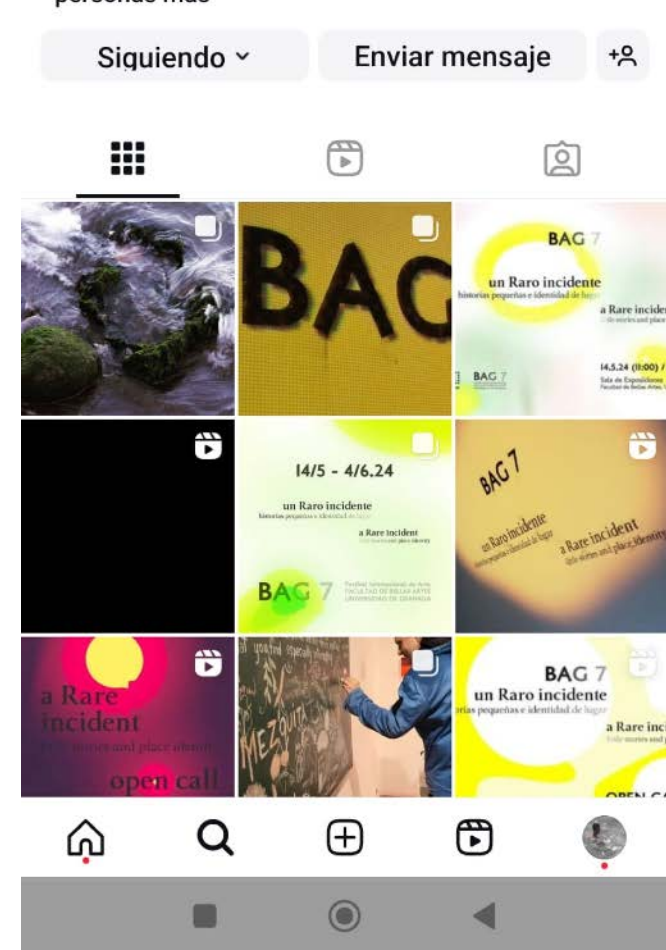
personas más

Siguiendo ˅ Enviar mensaje +

BAG

BAG 7
un Raro incidente
historias pequeñas e identidad de lugar
a Rare incide
le stories and plac
14.5.24 (11:00) /
Sala de Exposiciones
Facultad de Bellas Artes,
BAG 7

14/5 - 4/6.24
un Raro incidente
historias pequeñas e identidad de lugar
a Rare incident
little stories and place identity
BAG 7
Festival Internacional de Arte
FACULTAD DE BELLAS ARTES
UNIVERSIDAD DE GRANADA

BAG 7
un Raro incidente
historias pequeñas e identidad de lugar
a Rare incident
little stories and place identity

a Rare
incident
little stories and place identity
open call

MEZQUITA

BAG 7
un Raro incidente
rias pequeñas e identidad de lugar
a Rare inci
little stories and
OPEN CA